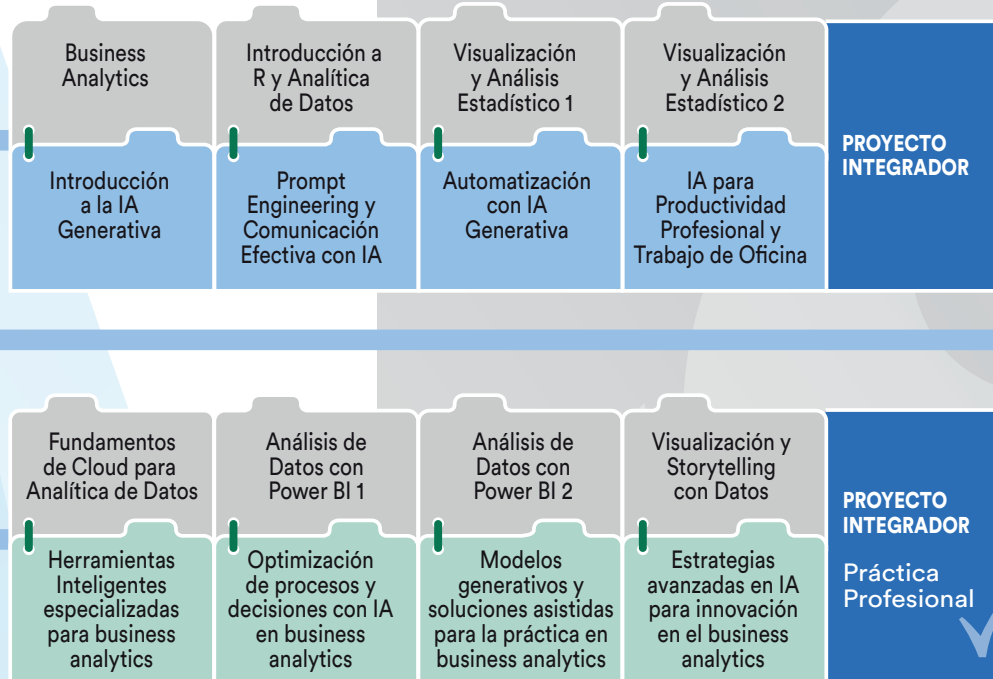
Business Analytics

Introducción a la IA Generativa

Introducción a R y Analítica de Datos

Prompt Engineering y Comunicación Efectiva con IA

Visualización y Análisis Estadístico 1

Automatización con IA Generativa

Visualización y Análisis Estadístico 2

IA para Productividad Profesional y Trabajo de Oficina

PROYECTO INTEGRADOR

Fundamentos de Cloud para Analítica de Datos

Herramientas Inteligentes especializadas para business analytics

Análisis de Datos con Power BI 1

Optimización de procesos y decisiones con IA en business analytics

Análisis de Datos con Power BI 2

Modelos generativos y soluciones asistidas para la práctica en business analytics

Visualización y Storytelling con Datos

Estrategias avanzadas en IA para innovación en el business analytics

PROYECTO INTEGRADOR

Práctica Profesional